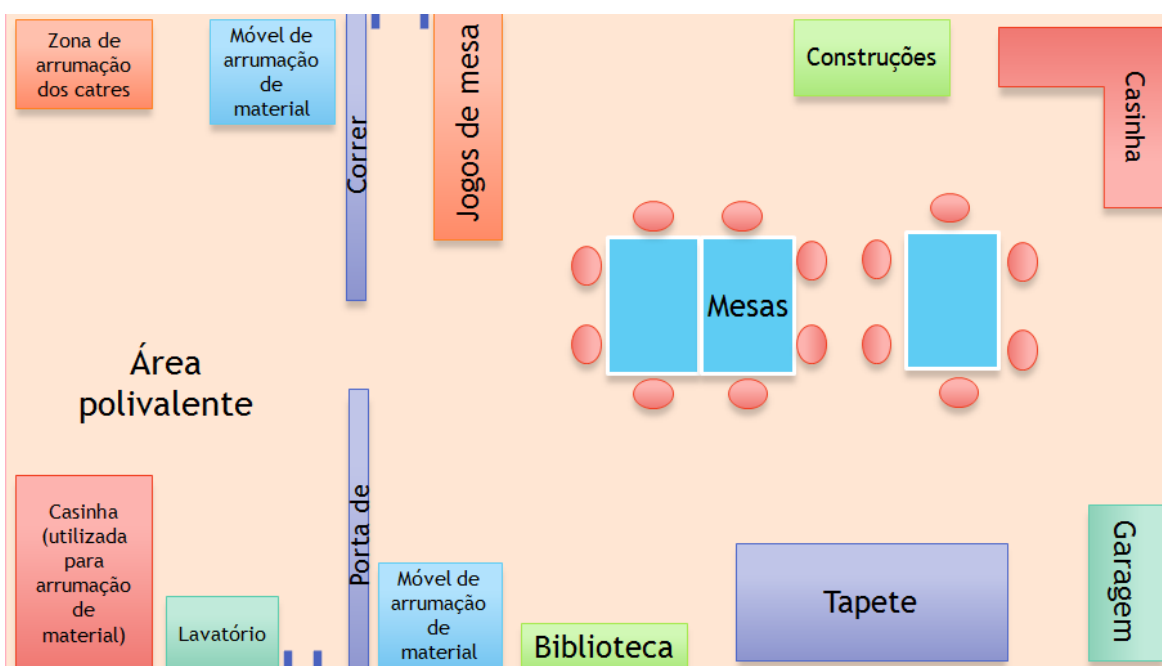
Zona de arrumação dos catres

Móvel de arrumação de material

Correr

Jogos de mesa

Construções

Casinha

Mesas

Área polivalente

Casinha (utilizada para arrumação de material)

Lavatório

Porta de

Móvel de arrumação de material

Biblioteca

Tapete

Garagem